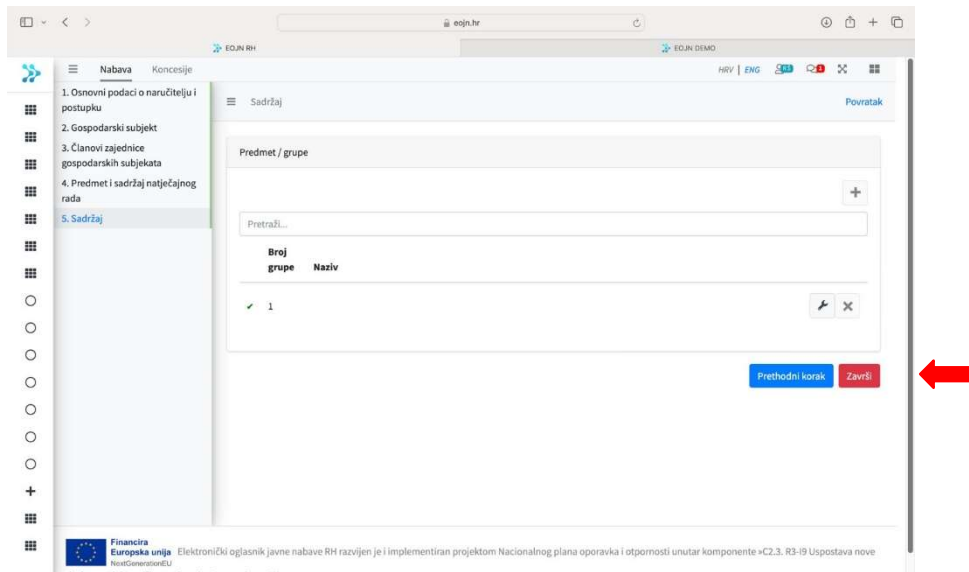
eojn.hr

EOJN RH

EOJN DEMO

Nabava Koncesije

HRV | ENG

1. Osnovni podaci o naručitelju i postupku

2. Gospodarski subjekt

3. Članovi zajednice gospodarskih subjekata

4. Predmet i sadržaj natječajnog rada

5. Sadržaj

Sadržaj

Povratak

Predmet / grupe

Pretraži...

| Broj grupe | Naziv |
|---|---|
| 1 | |

Prethodni korak

Završi

Financira Europska unija NextGenerationEU

Elektronički oglasnik javne nabave RH razvijen je i implementiran projektom Nacionalnog plana oporavka i otpornosti unutar komponente »C2.3. R3-I9 Uspostava nove